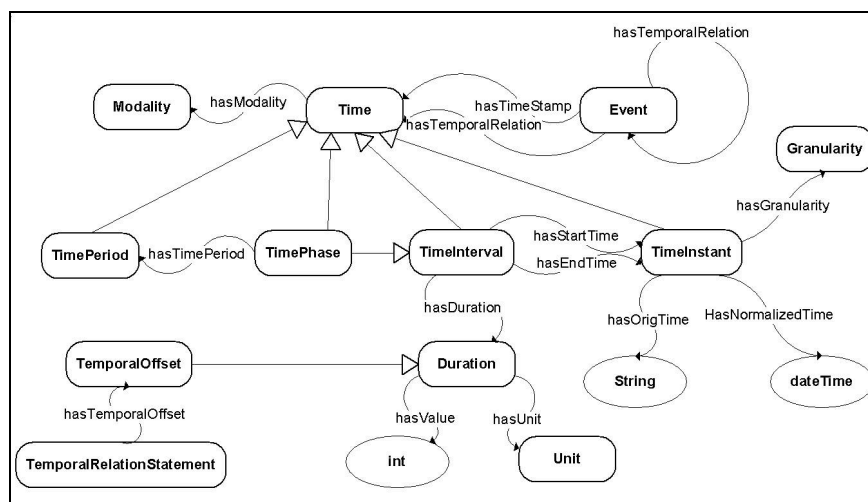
hasTemporalRelation

Modality

hasModality

Time

hasTimeStamp

Event

hasTemporalRelation

Granularity

hasGranularity

TimePeriod

hasTimePeriod

TimePhase

TimeInterval

hasStartTime

hasEndTime

TimeInstant

hasDuration

hasOrigTime

HasNormalizedTime

TemporalOffset

Duration

String

dateTime

hasTemporalOffset

hasValue

hasUnit

TemporalRelationStatement

int

Unit